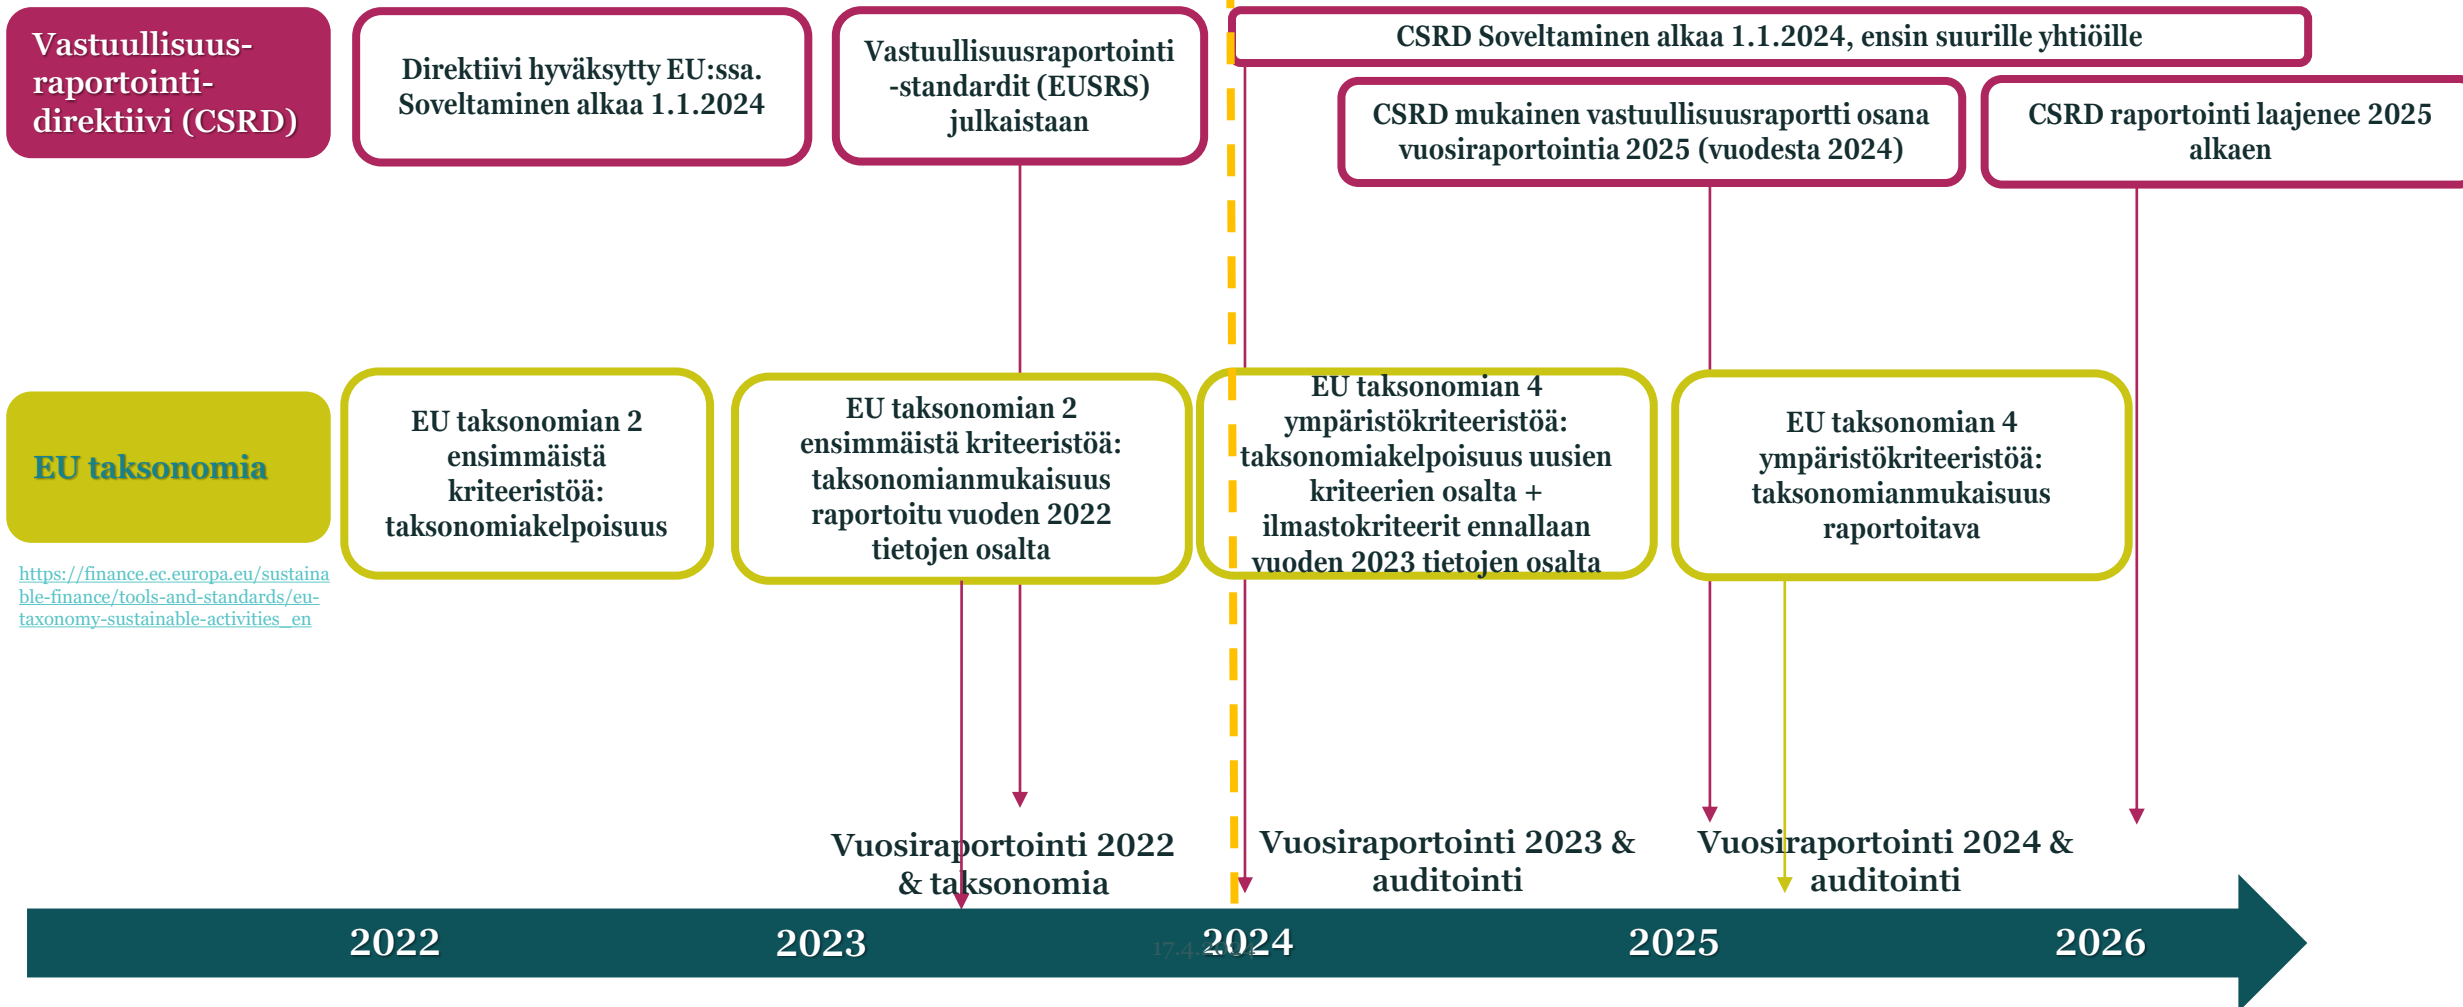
Vastuullisuusraportointidirektiivi (CSRD)

Direktiivi hyväksytty EU:ssa. Soveltaminen alkaa 1.1.2024

Vastuullisuusraportointi -standardit (EUSRS) julkaistaan

CSRD Soveltaminen alkaa 1.1.2024, ensin suurille yhtiöille

CSRD mukainen vastuullisuusraportti osana vuosiraportointia 2025 (vuodesta 2024)

CSRD raportointi laajenee 2025 alkaen

EU taksonomia

https://finance.ec.europa.eu/sustainable-finance/tools-and-standards/eu-taxonomy-sustainable-activities_en

EU taksonomian 2 ensimmäistä kriteeristöä: taksonomiakelpoisuus

EU taksonomian 2 ensimmäistä kriteeristöä: taksonomianmukaisuus raportoitu vuoden 2022 tietojen osalta

EU taksonomian 4 ympäristökriteeristöä: taksonomiakelpoisuus uusien kriteerien osalta + ilmastokriteerit ennallaan vuoden 2023 tietojen osalta

EU taksonomian 4 ympäristökriteeristöä: taksonomianmukaisuus raportoitava

Vuosiraportointi 2022 & taksonomia

Vuosiraportointi 2023 & auditointi

Vuosiraportointi 2024 & auditointi

2022

2023

17.4.2024

2024

2025

2026